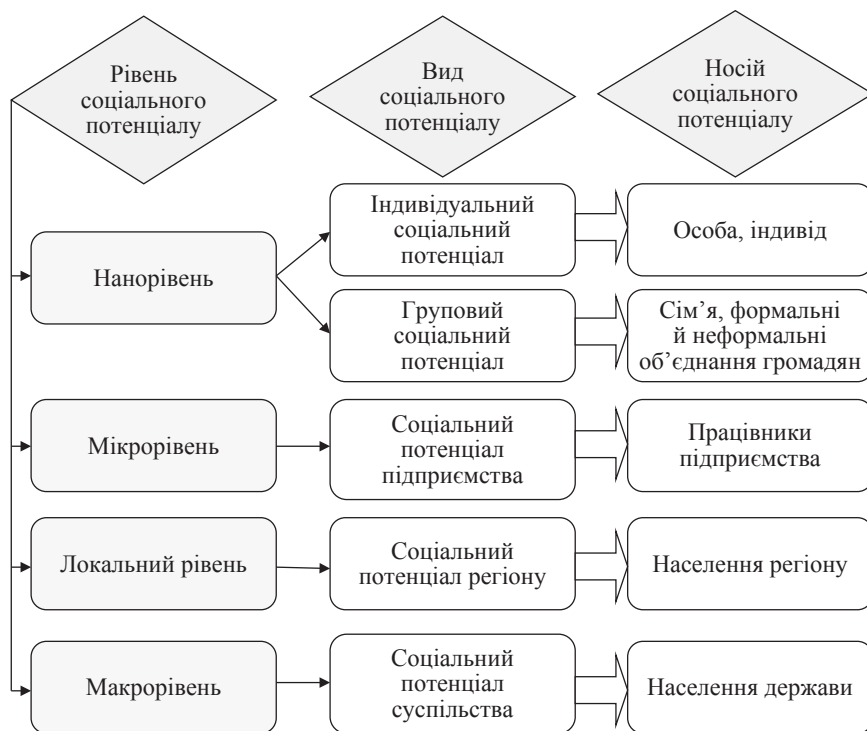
Рівень соціального потенціалу

Вид соціального потенціалу

Носій соціального потенціалу

Нанорівень

Індивідуальний соціальний потенціал

Особа, індивід

Груповий соціальний потенціал

Сім’я, формальні й неформальні об’єднання громадян

Мікрорівень

Соціальний потенціал підприємства

Працівники підприємства

Локальний рівень

Соціальний потенціал регіону

Населення регіону

Макрорівень

Соціальний потенціал суспільства

Населення держави